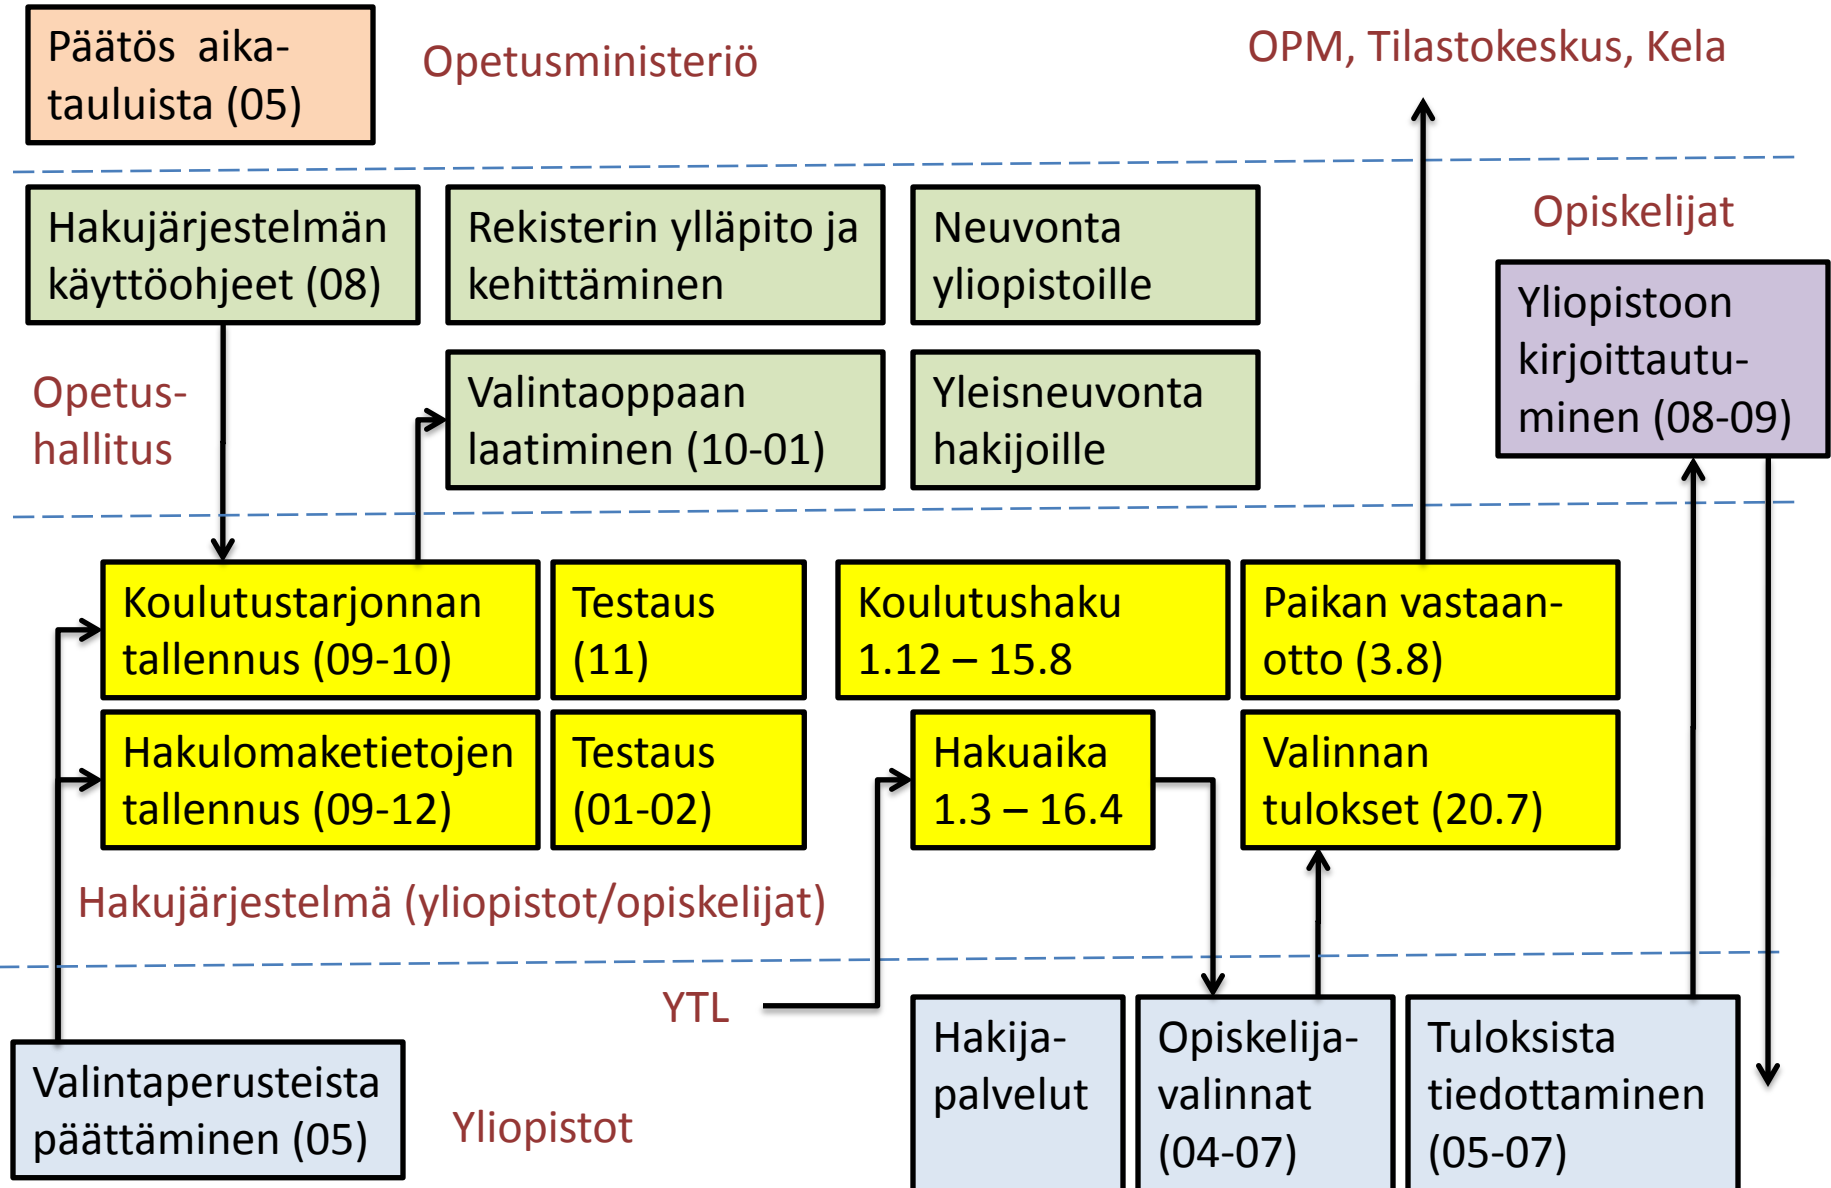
Päätös aikatauluista (05)

Opetusministeriö

OPM, Tilastokeskus, Kela

Hakujärjestelmän käyttöohjeet (08)

Rekisterin ylläpito ja kehittäminen

Neuvonta yliopistoille

Opiskelijat

Yliopistoon kirjoittautuminen (08-09)

Opetushallitus

Valintaoppaan laatiminen (10-01)

Yleisneuvonta hakijoille

Koulutustarjonnan tallennus (09-10)

Testaus (11)

Koulutushaku 1.12 – 15.8

Paikan vastaanotto (3.8)

Hakulomaketietojen tallennus (09-12)

Testaus (01-02)

Hakuaika 1.3 – 16.4

Valinnan tulokset (20.7)

Hakujärjestelmä (yliopistot/opiskelijat)

YTL

Hakijapalvelut

Opiskelijavalinnat (04-07)

Tuloksista tiedottaminen (05-07)

Valintaperusteista päättäminen (05)

Yliopistot